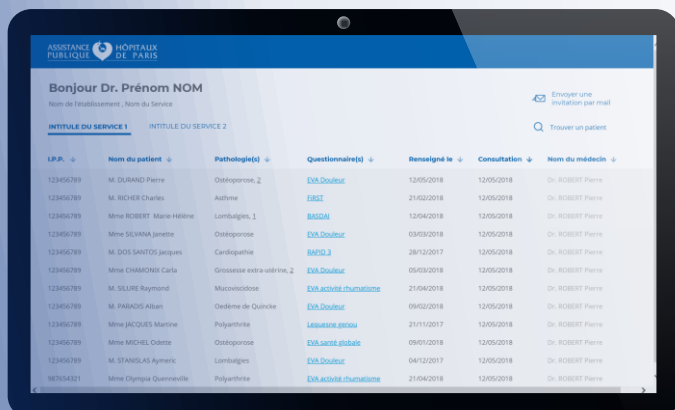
ASSISTANCE PUBLIQUE HÔPITAUX DE PARIS

Bonjour Dr. Prénom NOM

Nom de l'établissement , Nom du Service

Envoyer une invitation par mail

INTITULE DU SERVICE 1 INTITULE DU SERVICE 2

Trouver un patient

| I.P.P. | Nom du patient | Pathologie(s) | Questionnaire(s) | Renseigné le | Consultation | Nom du médecin |
|---|---|---|---|---|---|---|
| 123456789 | M. DURAND Pierre | Ostéoporose, 2 | EVA Douleur | 12/05/2018 | 12/05/2018 | Dr. ROBERT Pierre |
| 123456789 | M. RICHER Charles | Asthme | FIRST | 21/02/2018 | 12/05/2018 | Dr. ROBERT Pierre |
| 123456789 | Mme ROBERT Marie-Hélène | Lombalgies, 1 | BASDAI | 12/04/2018 | 12/05/2018 | Dr. ROBERT Pierre |
| 123456789 | Mme SILVANA Janette | Ostéoporose | EVA Douleur | 03/03/2018 | 12/05/2018 | Dr. ROBERT Pierre |
| 123456789 | M. DOS SANTOS Jacques | Cardiopathie | RAPID 3 | 28/12/2017 | 12/05/2018 | Dr. ROBERT Pierre |
| 123456789 | Mme CHAMONIX Carla | Grossesse extra-utérine, 2 | EVA Douleur | 05/03/2018 | 12/05/2018 | Dr. ROBERT Pierre |
| 123456789 | M. SILURE Raymond | Mucoviscidose | EVA activité rhumatisme | 21/04/2018 | 12/05/2018 | Dr. ROBERT Pierre |
| 123456789 | M. PARADIS Alban | Oedème de Quincke | EVA Douleur | 09/02/2018 | 12/05/2018 | Dr. ROBERT Pierre |
| 123456789 | Mme JACQUES Martine | Polyarthrite | Lequesne genou | 21/11/2017 | 12/05/2018 | Dr. ROBERT Pierre |
| 123456789 | Mme MICHEL Odette | Ostéoporose | EVA santé globale | 09/01/2018 | 12/05/2018 | Dr. ROBERT Pierre |
| 123456789 | M. STANISLAS Aymeric | Lombalgies | EVA Douleur | 04/12/2017 | 12/05/2018 | Dr. ROBERT Pierre |
| 987654321 | Mme Olympia Quenneville | Polyarthrite | EVA activité rhumatisme | 21/04/2018 | 12/05/2018 | Dr. ROBERT Pierre |